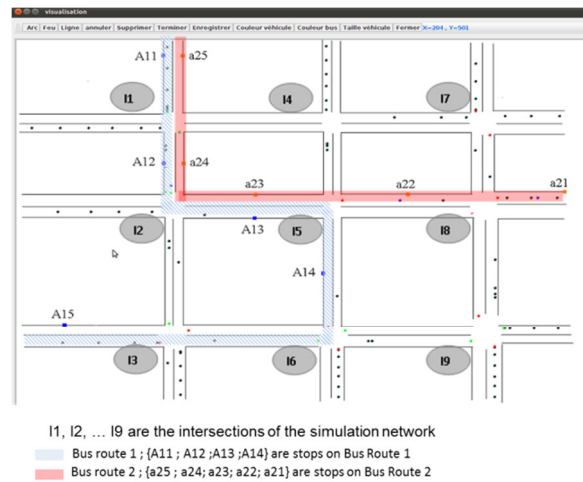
visualisation

Arc | Feu | Ligne | annuler | Supprimer | Terminer | Enregistrer | Couleur véhicule | Couleur bus | Taille véhicule | Fermer | X=-204 , Y=-901

A11 a25

I1 I4 I7

A12 a24

a23 a22 a21

I2 A13 I5 I8

A14

A15

I3 I6 I9

I1, I2, … I9 are the intersections of the simulation network

Bus route 1 ; {A11 ; A12 ;A13 ;A14} are stops on Bus Route 1

Bus route 2 ; {a25 ; a24; a23; a22; a21} are stops on Bus Route 2